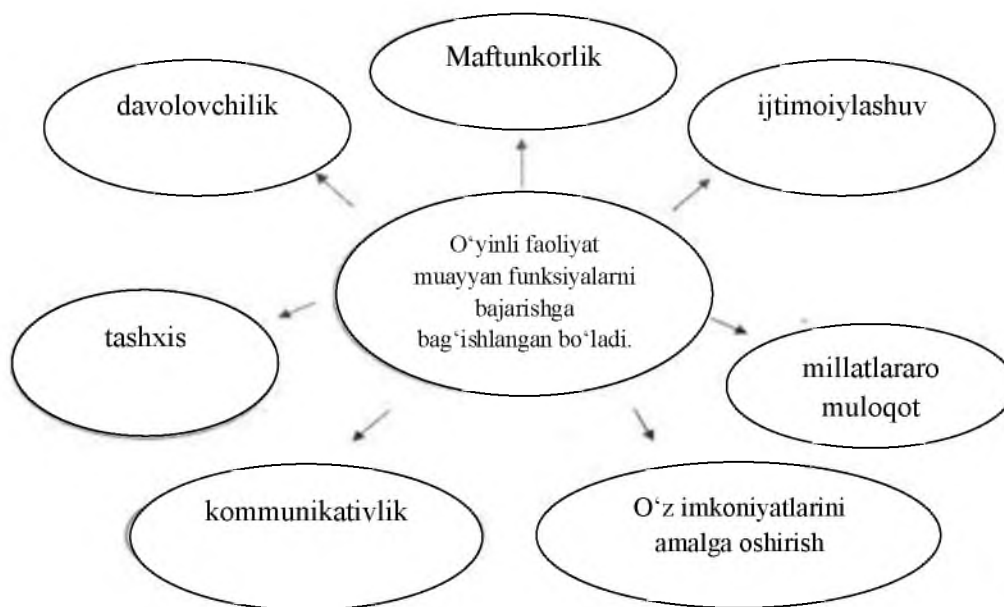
Maftunkorlik

davolovchilik

ijtimoiylashuv

O‘yinli faoliyat muayyan funksiyalarni bajarishga bag‘ishlangan bo‘ladi.

tashxis

millatlararo muloqot

kommunikativlik

O‘z imkoniyatlarini amalga oshirish